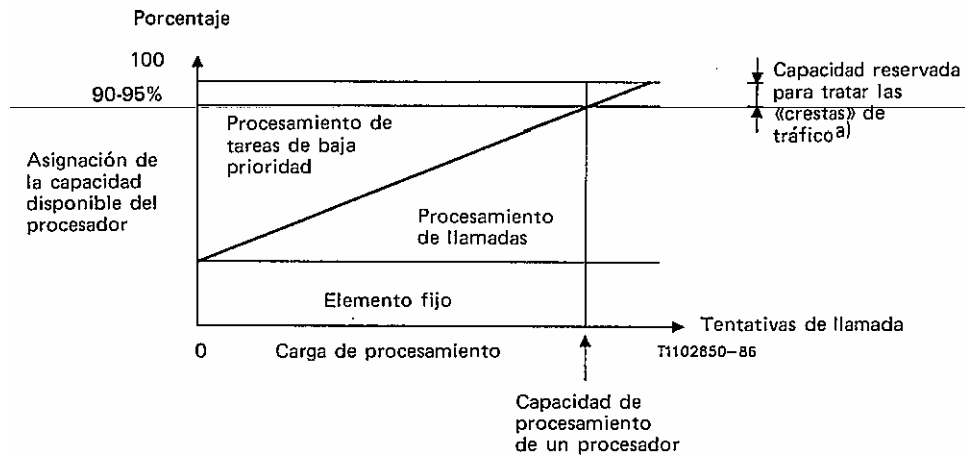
Porcentaje

100

90-95%

Capacidad reservada para tratar las «crestas» de tráfico a)

Procesamiento de tareas de baja prioridad

Asignación de la capacidad disponible del procesador

Procesamiento de llamadas

Elemento fijo

Tentativas de llamada

0

Carga de procesamiento

T1102850-86

Capacidad de procesamiento de un procesador